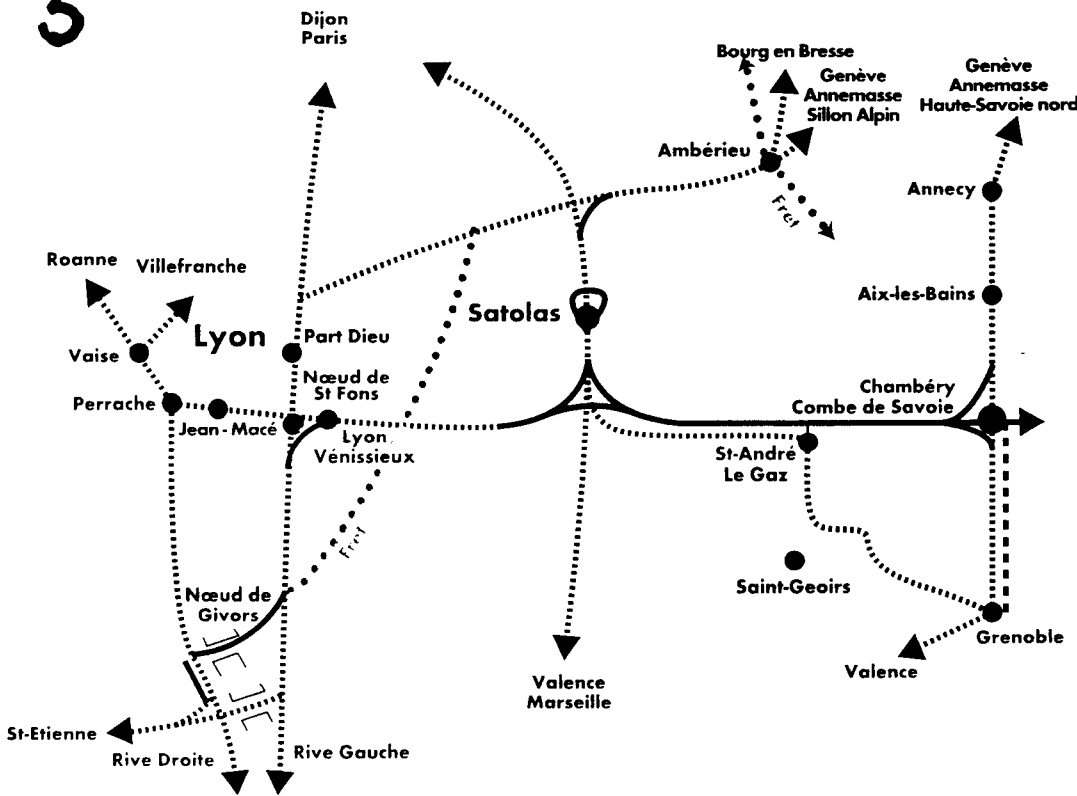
5

Dijon
Paris

Bourg en Bresse

Genève
Annemasse
Sillon Alpin

Genève
Annemasse
Haute-Savoie nord

Ambérieu

Fret

Annecy

Roanne

Villefranche

Lyon

Vaise

Part Dieu

Satolas

Aix-les-Bains

Perrache

Jean-Macé

Nœud de
St Fons

Lyon
Vénissieux

Chambéry
Combe de Savoie

St-André
Le Gaz

Fret

Saint-Geoirs

Nœud de
Givors

Grenoble

Valence

Valence
Marseille

St-Etienne

Rive Droite

Rive Gauche